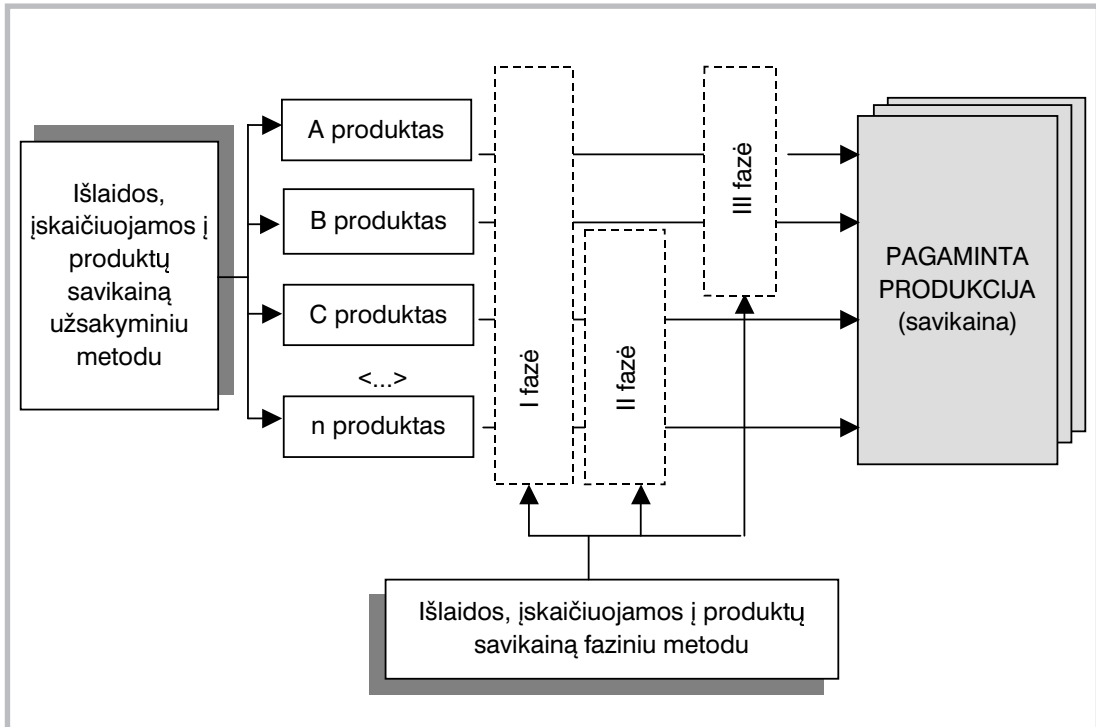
Išlaidos, įskaičiuojamos į produktų savikainą užsakyminiu metodu

A produktas

B produktas

C produktas

<...>

n produktas

I fazė

II fazė

III fazė

PAGAMINTA PRODUKCIJA (savikaina)

Išlaidos, įskaičiuojamos į produktų savikainą faziniu metodu